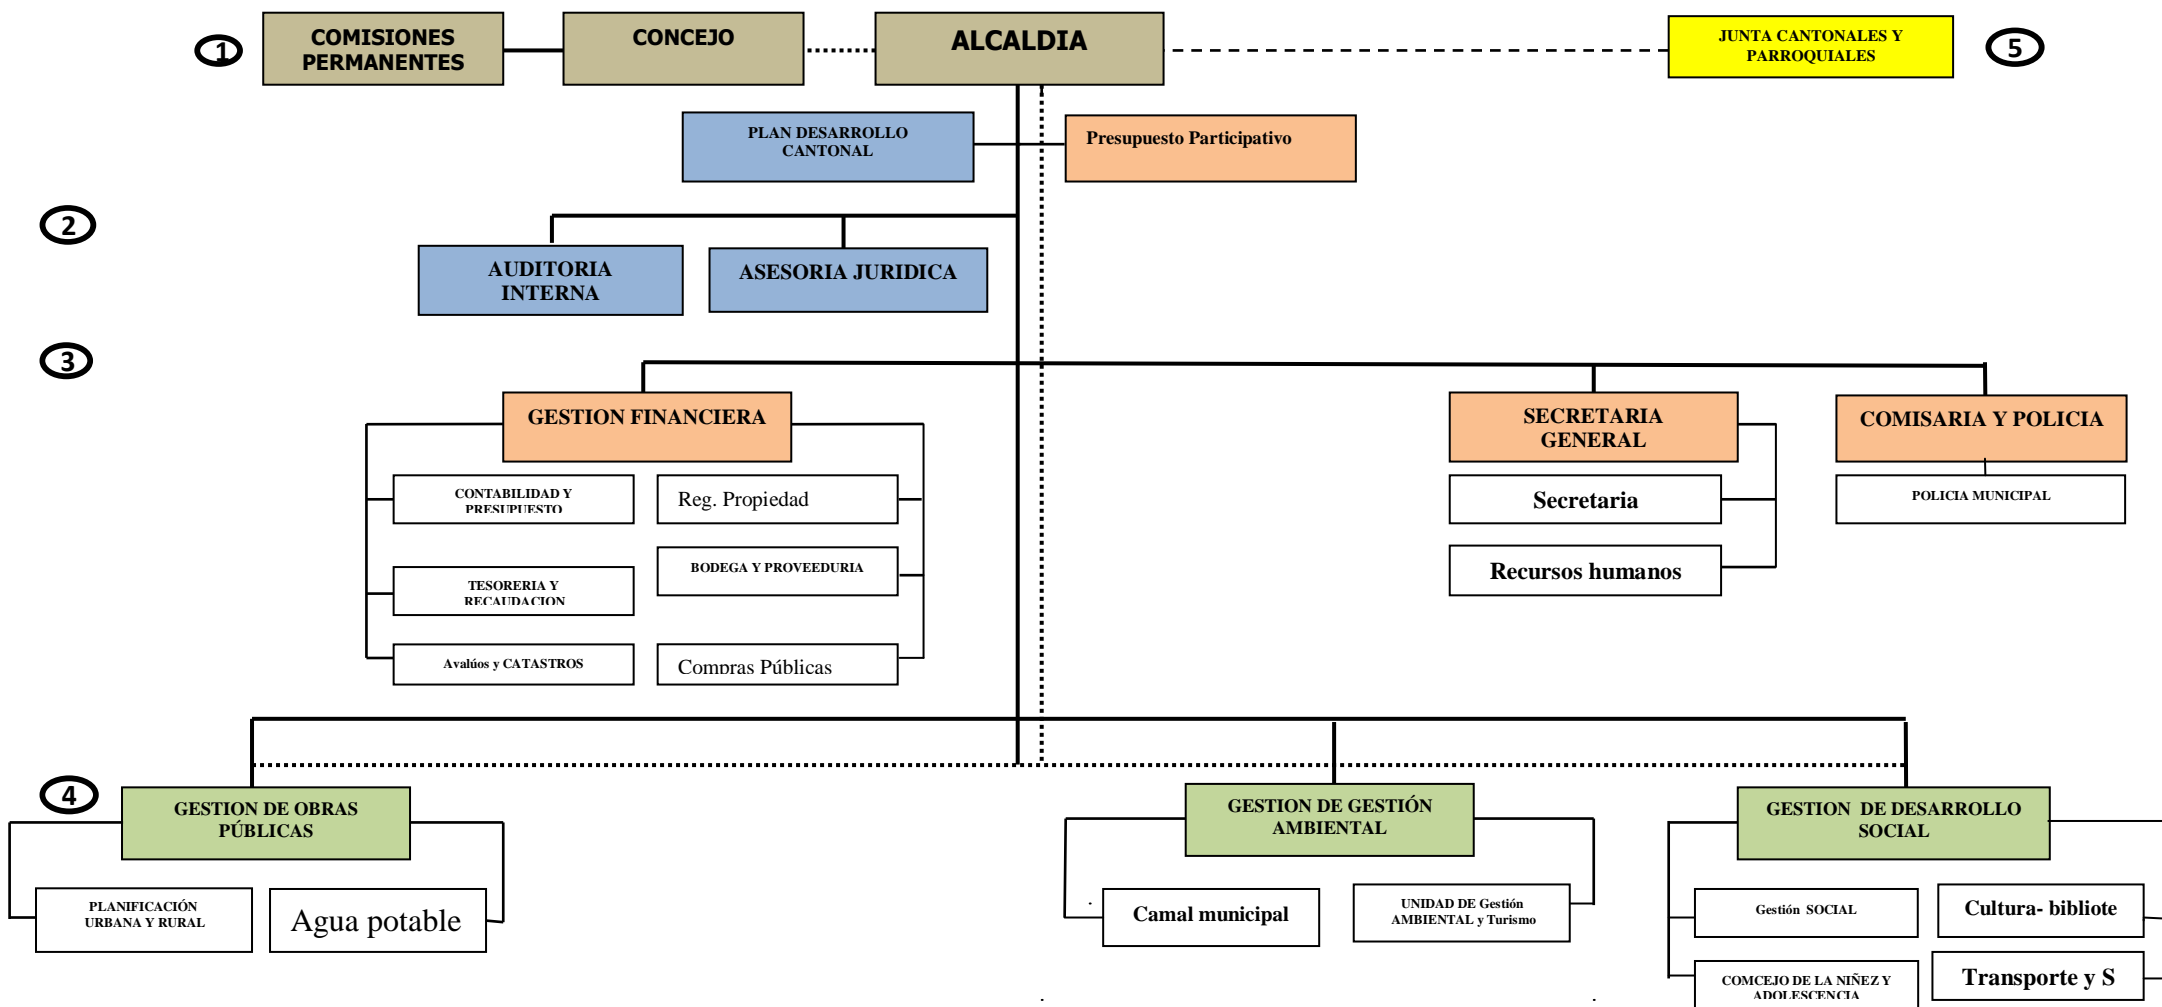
1

COMISIONES PERMANENTES

CONCEJO

ALCALDIA

JUNTA CANTONALES Y PARROQUIALES

5

PLAN DESARROLLO CANTONAL

Presupuesto Participativo

2

AUDITORIA INTERNA

ASESORIA JURIDICA

3

GESTION FINANCIERA

CONTABILIDAD Y PRESUPUESTO

Reg. Propiedad

BODEGA Y PROVEEDURIA

TESORERIA Y RECAUDACION

Avalúos y CATASTROS

Compras Públicas

SECRETARIA GENERAL

Secretaria

Recursos humanos

COMISARIA Y POLICIA

POLICIA MUNICIPAL

4

GESTION DE OBRAS PÚBLICAS

PLANIFICACIÓN URBANA Y RURAL

Agua potable

GESTION DE GESTIÓN AMBIENTAL

Camal municipal

UNIDAD DE Gestión AMBIENTAL y Turismo

GESTION DE DESARROLLO SOCIAL

Gestión SOCIAL

Cultura- bibliote

COMCEJO DE LA NIÑEZ Y ADOLESCENCIA

Transporte y S